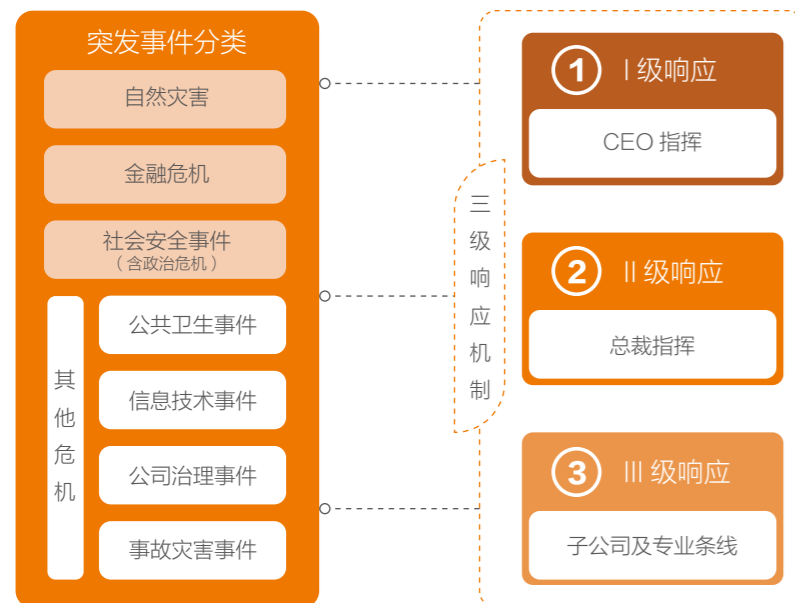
突发事件分类

自然灾害

金融危机

社会安全事件
（含政治危机）

其他危机

公共卫生事件

信息技术事件

公司治理事件

事故灾害事件

三级响应机制

1 Ⅰ级响应

CEO 指挥

2 Ⅱ级响应

总裁指挥

3 Ⅲ级响应

子公司及专业条线